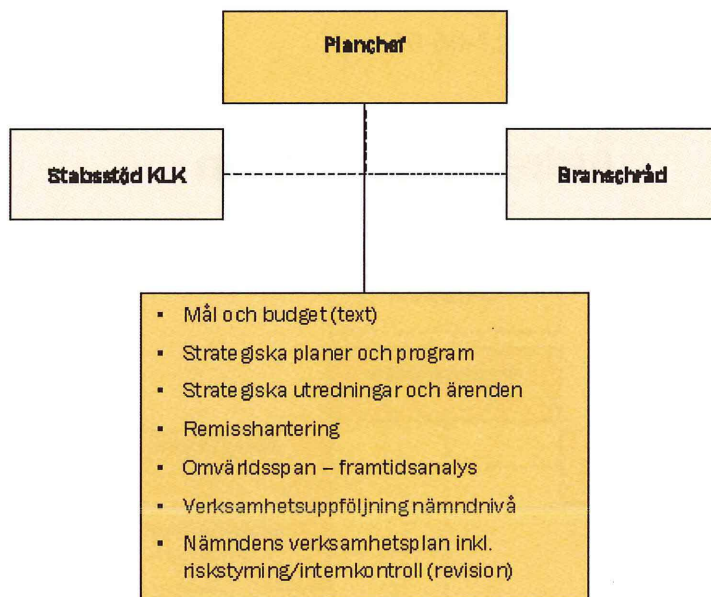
Planchef

Stabsstöd KLK

Branschråd

- Mål och budget (text)
- Strategiska planer och program
- Strategiska utredningar och ärenden
- Remisshantering
- Omvärldsspan – framtidsanalys
- Verksamhetsuppföljning nämndnivå
- Nämndens verksamhetsplan inkl. riskstyrning/internkontroll (revision)